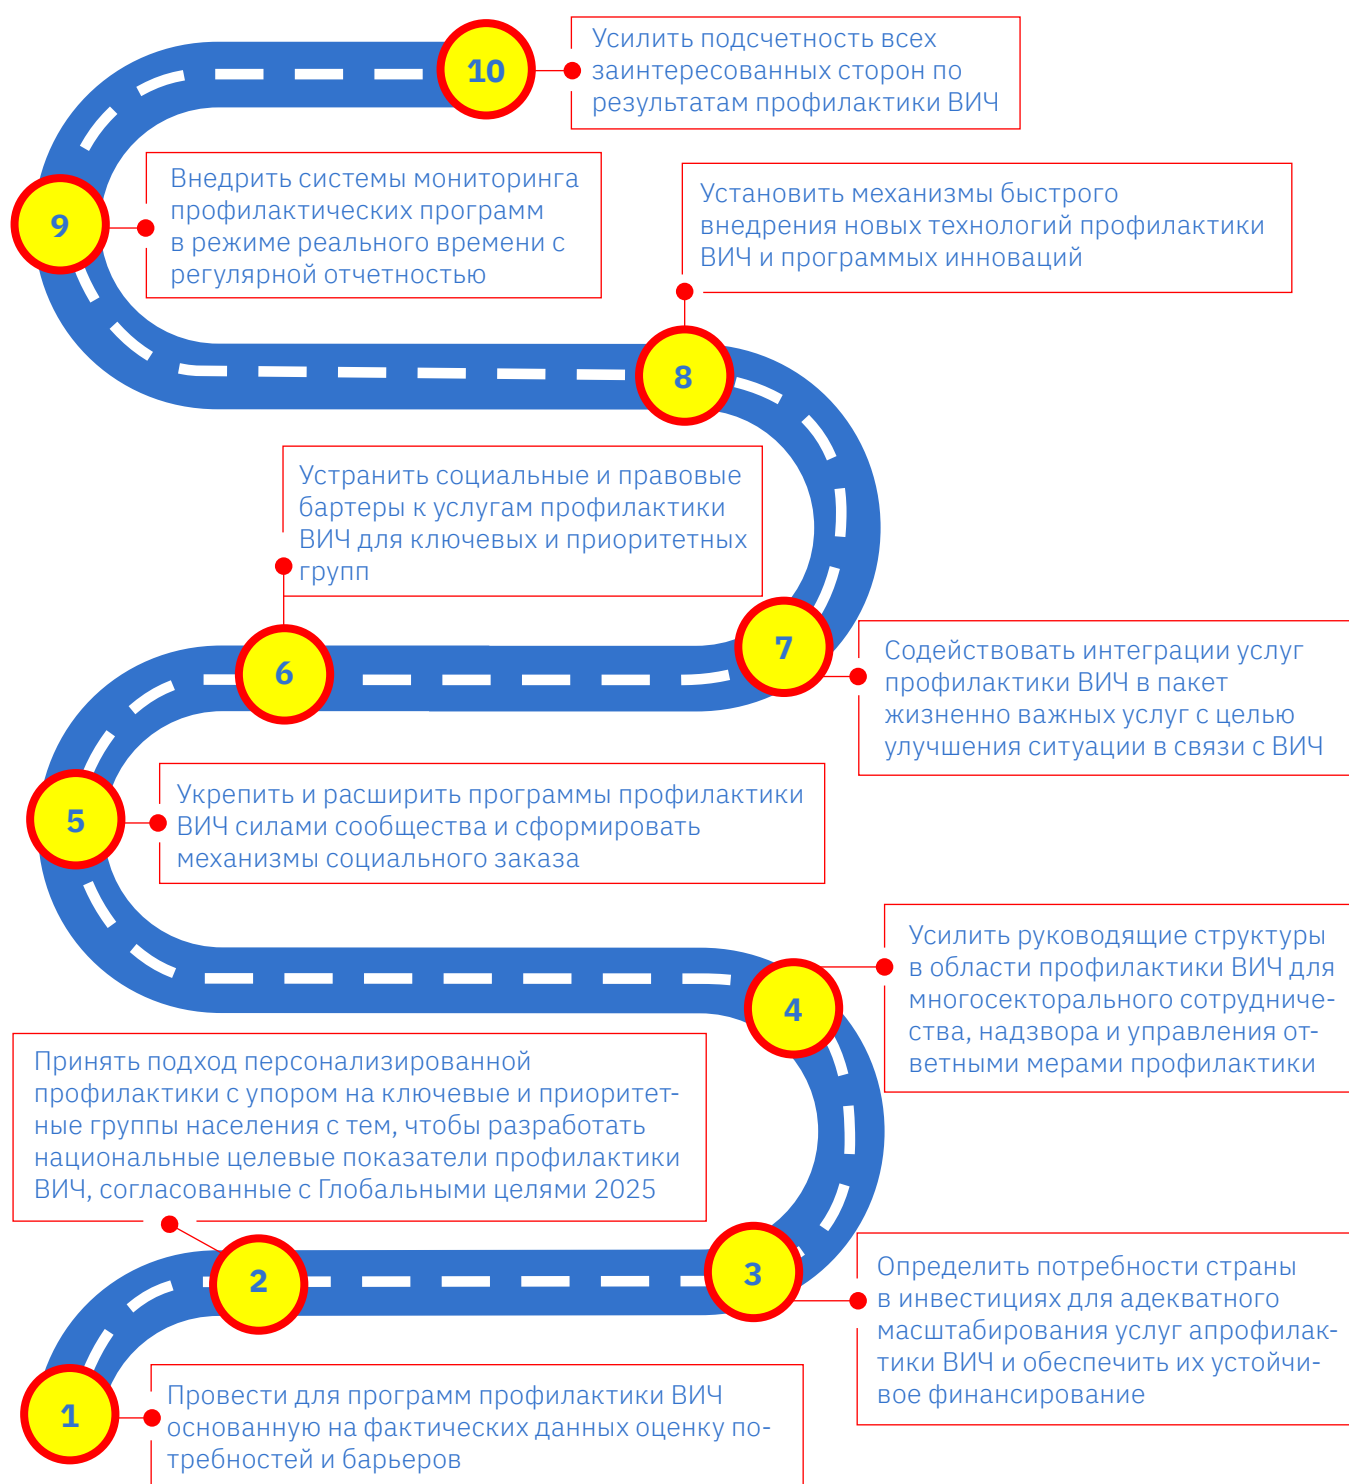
10
Усилить подсчетность всех заинтересованных сторон по результатам профилактики ВИЧ

9
Внедрить системы мониторинга профилактических программ в режиме реального времени с регулярной отчетностью

Установить механизмы быстрого внедрения новых технологий профилактики ВИЧ и программных инноваций

8

Устранить социальные и правовые бартеры к услугам профилактики ВИЧ для ключевых и приоритетных групп

6

7

Содействовать интеграции услуг профилактики ВИЧ в пакет жизненно важных услуг с целью улучшения ситуации в связи с ВИЧ

5
Укрепить и расширить программы профилактики ВИЧ силами сообщества и сформировать механизмы социального заказа

Усилить руководящие структуры в области профилактики ВИЧ для многосекторального сотрудничества, надзвора и управления ответными мерами профилактики

4

Принять подход персонализированной профилактики с упором на ключевые и приоритетные группы населения с тем, чтобы разработать национальные целевые показатели профилактики ВИЧ, согласованные с Глобальными целями 2025

2

3

Определить потребности страны в инвестициях для адекватного масштабирования услуг апрофилактики ВИЧ и обеспечить их устойчивое финансирование

1
Провести для программ профилактики ВИЧ основанную на фактических данных оценку потребностей и барьеров